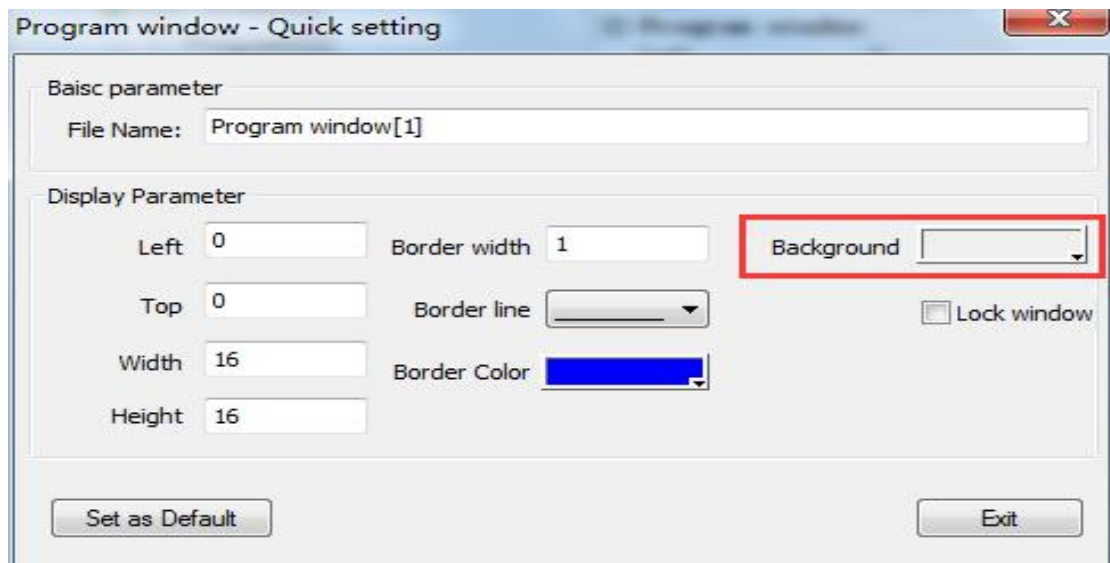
Program window - Quick setting

Baisc parameter

File Name: Program window[1]

Display Parameter

Left 0

Top 0

Width 16

Height 16

Border width 1

Border line

Border Color

Background

Lock window

Set as Default

Exit